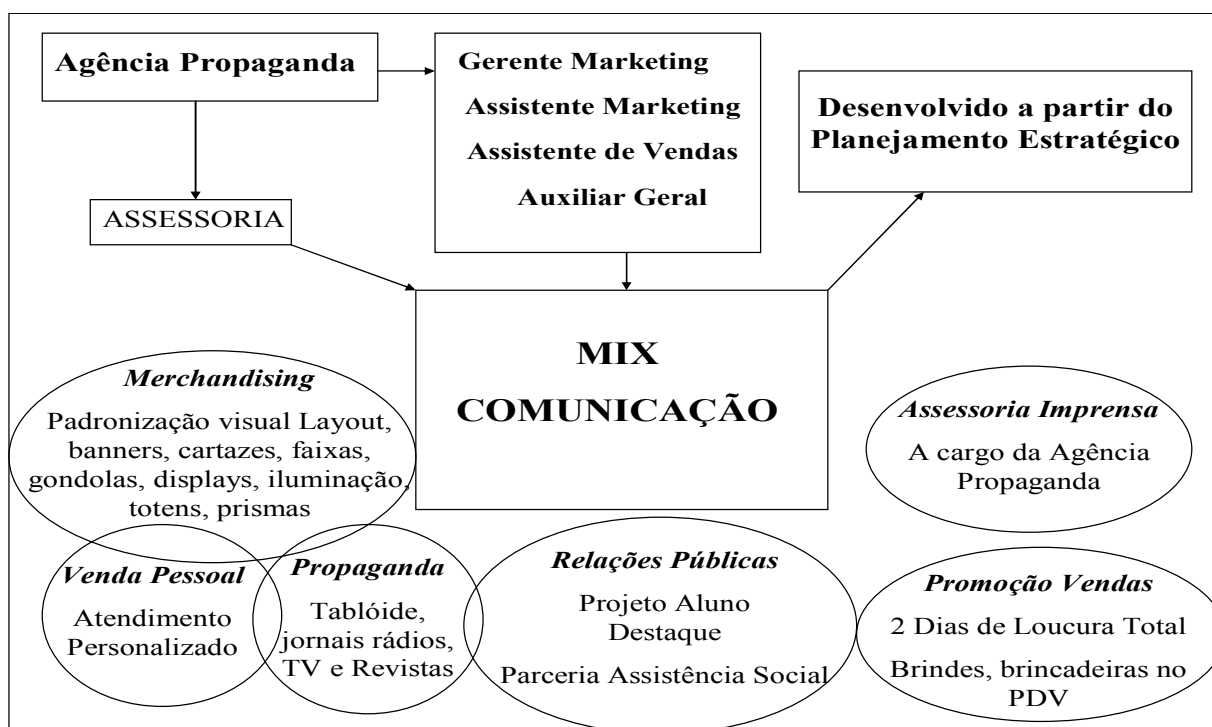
Agência Propaganda

Gerente Marketing

Assistente Marketing

Assistente de Vendas

Auxiliar Geral

Desenvolvido a partir do Planejamento Estratégico

ASSESSORIA

MIX COMUNICAÇÃO

*Merchandising*

Padronização visual Layout, banners, cartazes, faixas, gondolas, displays, iluminação, totens, prismas

*Assessoria Imprensa*

A cargo da Agência Propaganda

*Venda Pessoal*

Atendimento Personalizado

*Propaganda*

Tablóide, jornais rádios, TV e Revistas

*Relações Públicas*

Projeto Aluno Destaque

Parceria Assistência Social

*Promoção Vendas*

2 Dias de Loucura Total

Brindes, brincadeiras no PDV